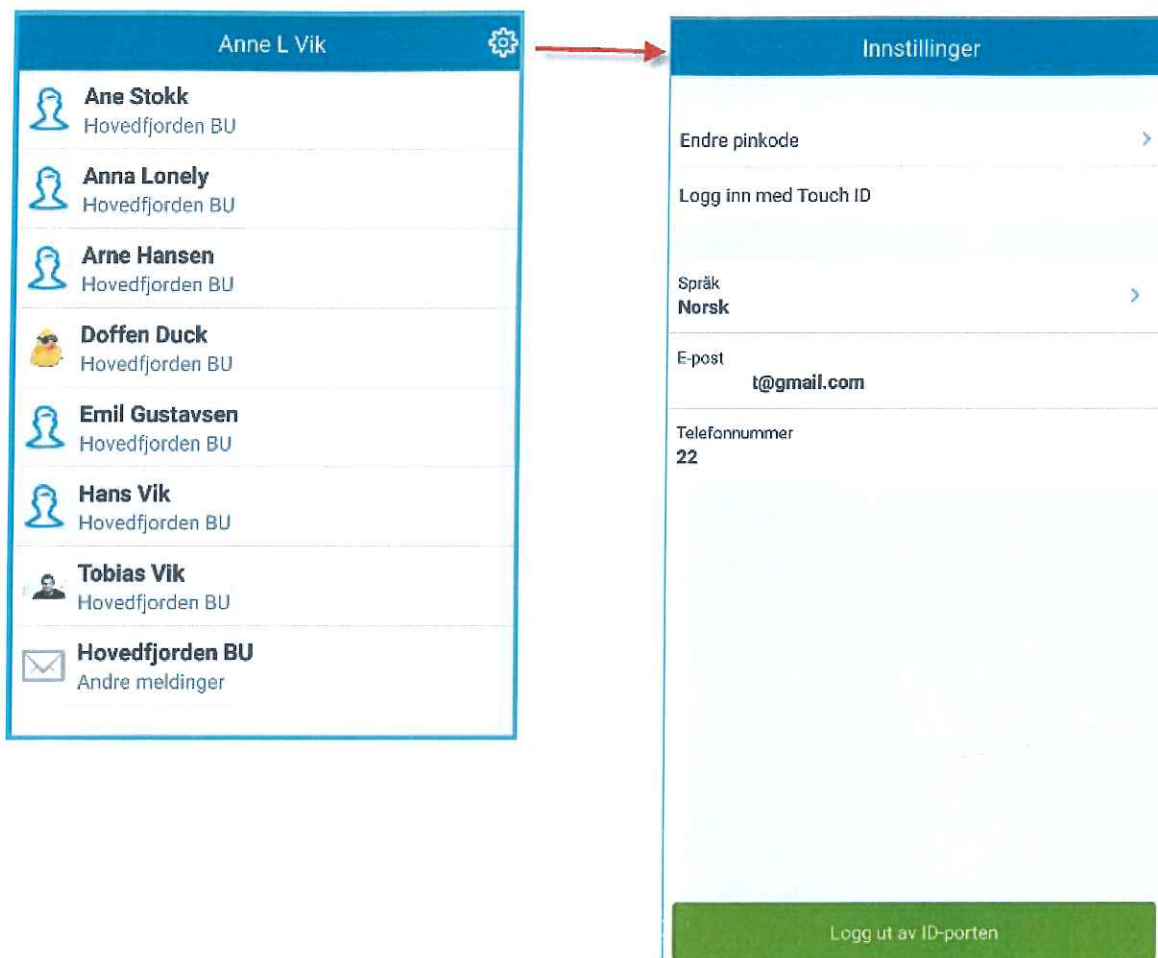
Anne L Vik

Ane Stokk
Hovedfjorden BU

Anna Lonely
Hovedfjorden BU

Arne Hansen
Hovedfjorden BU

Doffen Duck
Hovedfjorden BU

Emil Gustavsen
Hovedfjorden BU

Hans Vik
Hovedfjorden BU

Tobias Vik
Hovedfjorden BU

Hovedfjorden BU
Andre meldinger

Innstillinger

Endre pinkode

Logg inn med Touch ID

Språk
Norsk

E-post
t@gmail.com

Telefonnummer
22

Logg ut av ID-porten